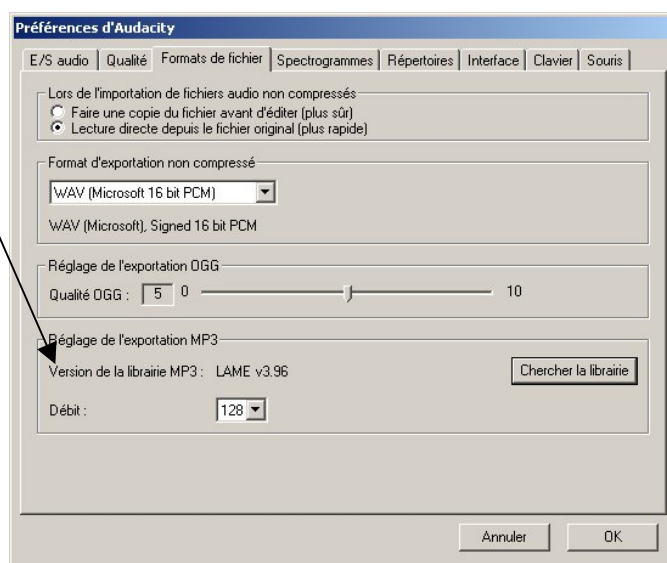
Préférences d'Audacity

E/S audio | Qualité | Formats de fichier | Spectrogrammes | Répertoires | Interface | Clavier | Souris

Lors de l'importation de fichiers audio non compressés
Faire une copie du fichier avant d'éditer (plus sûr)
Lecture directe depuis le fichier original (plus rapide)

Format d'exportation non compressé
WAV (Microsoft 16 bit PCM)
WAV (Microsoft), Signed 16 bit PCM

Réglage de l'exportation OGG
Qualité OGG : 5 0 10

Réglage de l'exportation MP3
Version de la librairie MP3 : LAME v3.96
Chercher la librairie
Débit : 128

Annuler
OK